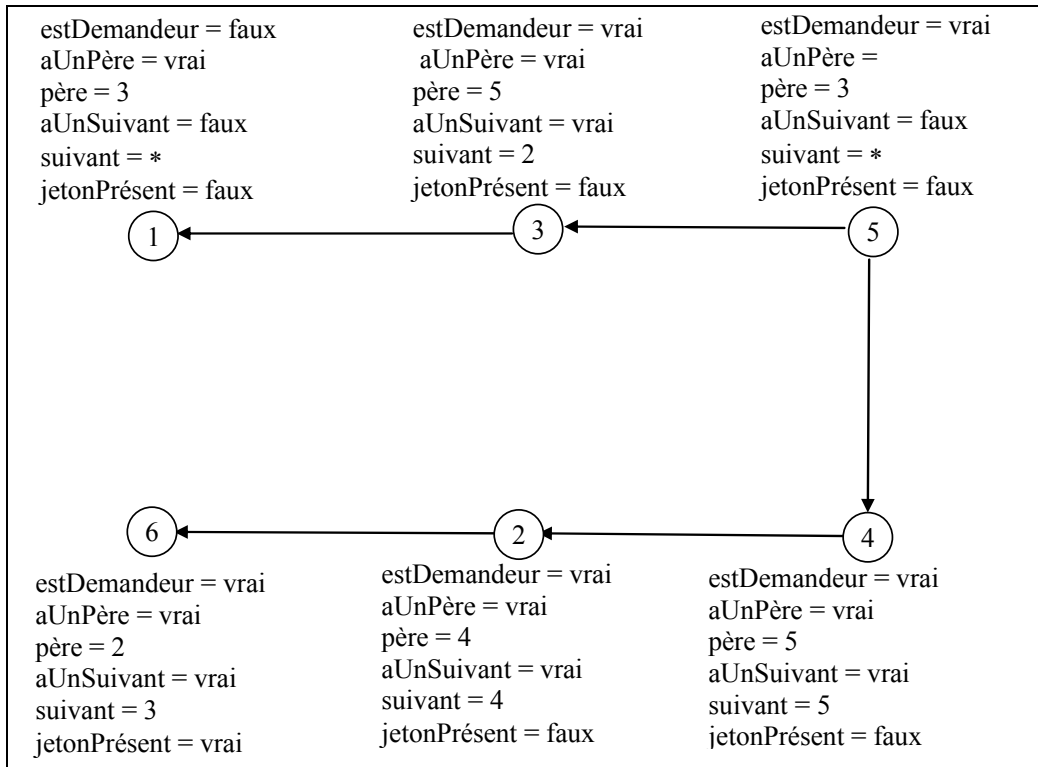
estDemandeur = faux
aUnPère = vrai
père = 3
aUnSuivant = faux
suivant = ∗
jetonPrésent = faux

estDemandeur = vrai
aUnPère = vrai
père = 5
aUnSuivant = vrai
suivant = 2
jetonPrésent = faux

estDemandeur = vrai
aUnPère =
père = 3
aUnSuivant = faux
suivant = ∗
jetonPrésent = faux

1

3

5

6

2

4

estDemandeur = vrai
aUnPère = vrai
père = 2
aUnSuivant = vrai
suivant = 3
jetonPrésent = vrai

estDemandeur = vrai
aUnPère = vrai
père = 4
aUnSuivant = vrai
suivant = 4
jetonPrésent = faux

estDemandeur = vrai
aUnPère = vrai
père = 5
aUnSuivant = vrai
suivant = 5
jetonPrésent = faux